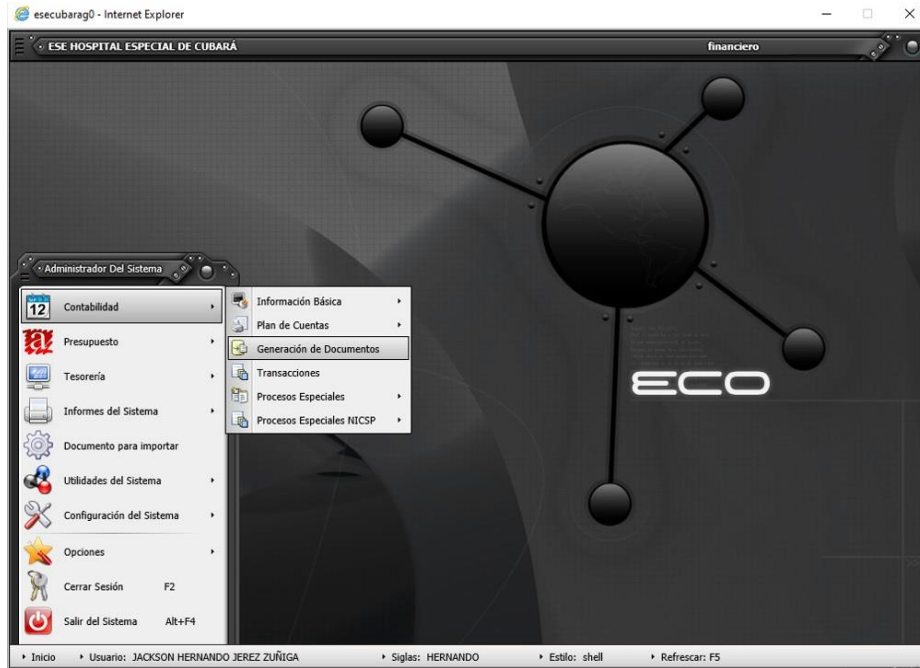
esecubarag0 - Internet Explorer

ESE HOSPITAL ESPECIAL DE CUBARÁ

financiero

Administrador Del Sistema

12

Contabilidad

Presupuesto

Tesorería

Informes del Sistema

Documento para importar

Utilidades del Sistema

Configuración del Sistema

Opciones

Cerrar Sesión F2

Salir del Sistema Alt+F4

Información Básica

Plan de Cuentas

Generación de Documentos

Transacciones

Procesos Especiales

Procesos Especiales NICSP

ECO

Inicio Usuario: JACKSON HERNANDO JEREZ ZUÑIGA Siglas: HERNANDO Estilo: shell Refrescar: F5